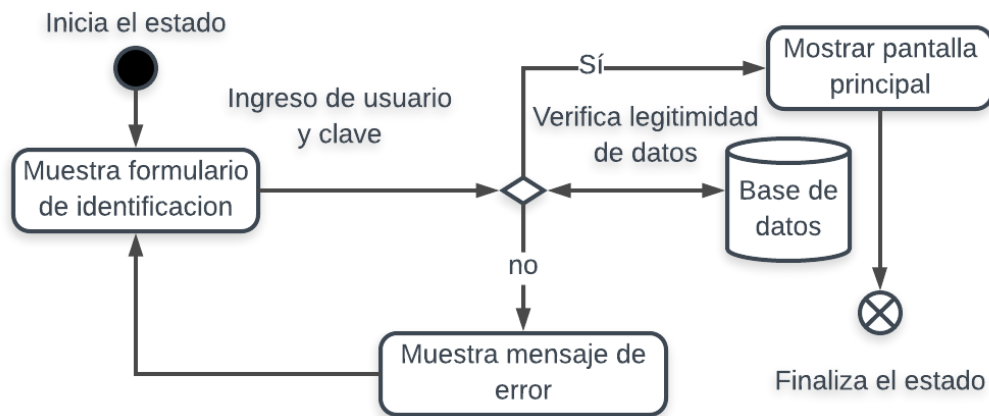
Inicia el estado

Ingreso de usuario y clave

Muestra formulario de identificacion

Sí

Mostrar pantalla principal

Verifica legitimidad de datos

Base de datos

no

Muestra mensaje de error

Finaliza el estado